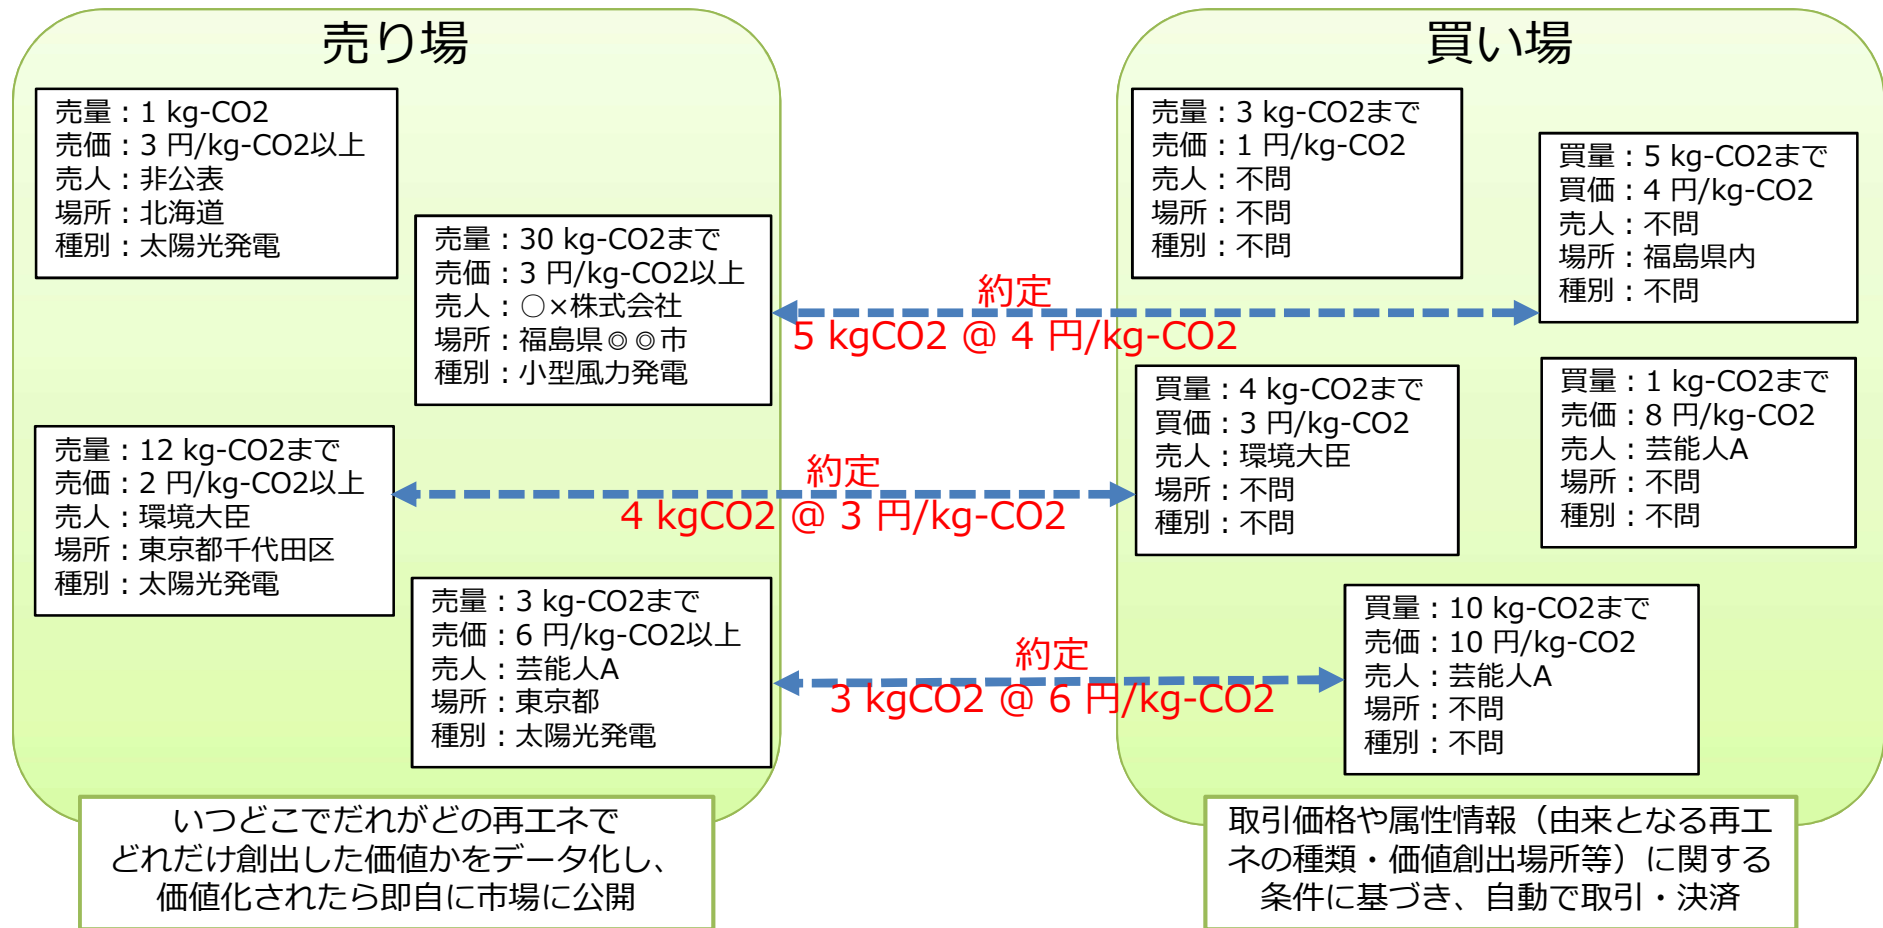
売り場

売量：1 kg-CO2
売価：3 円/kg-CO2以上
売人：非公表
場所：北海道
種別：太陽光発電

売量：30 kg-CO2まで
売価：3 円/kg-CO2以上
売人：○×株式会社
場所：福島県◎◎市
種別：小型風力発電

売量：12 kg-CO2まで
売価：2 円/kg-CO2以上
売人：環境大臣
場所：東京都千代田区
種別：太陽光発電

売量：3 kg-CO2まで
売価：6 円/kg-CO2以上
売人：芸能人A
場所：東京都
種別：太陽光発電

いつどこでだれがどの再エネで どれだけ創出した価値かをデータ化し、 価値化されたら即自に市場に公開

買い場

売量：3 kg-CO2まで
売価：1 円/kg-CO2
売人：不問
場所：不問
種別：不問

買量：5 kg-CO2まで
買価：4 円/kg-CO2
売人：不問
場所：福島県内
種別：不問

買量：4 kg-CO2まで
買価：3 円/kg-CO2
売人：環境大臣
場所：不問
種別：不問

買量：1 kg-CO2まで
売価：8 円/kg-CO2
売人：芸能人A
場所：不問
種別：不問

買量：10 kg-CO2まで
売価：10 円/kg-CO2
売人：芸能人A
場所：不問
種別：不問

取引価格や属性情報（由来となる再エネの種類・価値創出場所等）に関する条件に基づき、自動で取引・決済

約定
5 kgCO2 @ 4 円/kg-CO2

約定
4 kgCO2 @ 3 円/kg-CO2

約定
3 kgCO2 @ 6 円/kg-CO2